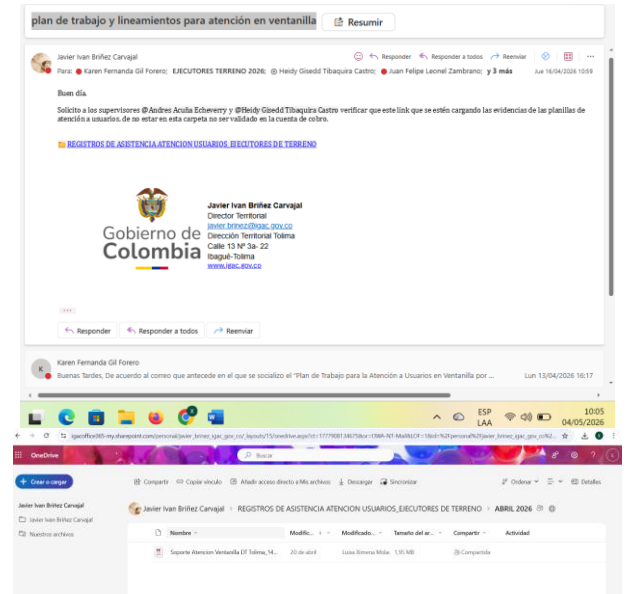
plan de trabajo y lineamientos para atención en ventanilla

Resumir

Javier Ivan Briñez Carvajal

Responder Responder a todos Reenviar

Para: Karen Fernanda Gil Forero; EJECUTORES TERRENO 2026; Heidy Gisedd Tibaquira Castro; Juan Felipe Leonel Zambrano; y 3 más

Jue 16/04/2026 10:09

Buen día.

Solicito a los supervisores @Andres Acuña Echeverry y @Heidy Gisedd Tibaquira Castro verificar que este link que se estén cargando las evidencias de las planillas de atención a usuarios. de no estar en esta carpeta no ser validado en la cuenta de cobro.

REGISTROS DE ASISTENCIA ATENCION USUARIOS_EJECUTORES DE TERRENO

Gobierno de Colombia

Javier Ivan Briñez Carvajal
Director Territorial
javier.brinez@igac.gov.co
Dirección Territorial Tolima
Calle 13 Nº 3a- 22
Ibagué-Tolima
www.igac.gov.co

Responder Responder a todos Reenviar

Karen Fernanda Gil Forero

Buenas Tardes, De acuerdo al correo que antecede en el que se socializo el "Plan de Trabajo para la Atención a Usuarios en Ventanilla por ...

Lun 13/04/2026 16:17

ESP LAA 10:05 04/05/2026

igacoffice365-my.sharepoint.com/personal/javier_brinez_igac_gov_co/_layouts/15/onedrive.aspx?id=

OneDrive

Buscar

Crear o cargar

Compartir Copiar vínculo Añadir acceso directo a Mis archivos Descargar Sincronizar

Ordenar Detalles

Javier Ivan Briñez Carvajal

Javier Ivan Briñez Carvajal

Nuestros archivos

Javier Ivan Briñez Carvajal > REGISTROS DE ASISTENCIA ATENCION USUARIOS_EJECUTORES DE TERRENO > ABRIL 2026

| Nombre | Modific... | Modificado... | Tamaño del ar... | Compartir | Actividad |
|---|---|---|---|---|---|
| Soporte Atencion Ventanilla DT Tolima_14... | 20 de abril | Luisa Jimena Mela | 1,95 MB | Compartido | |